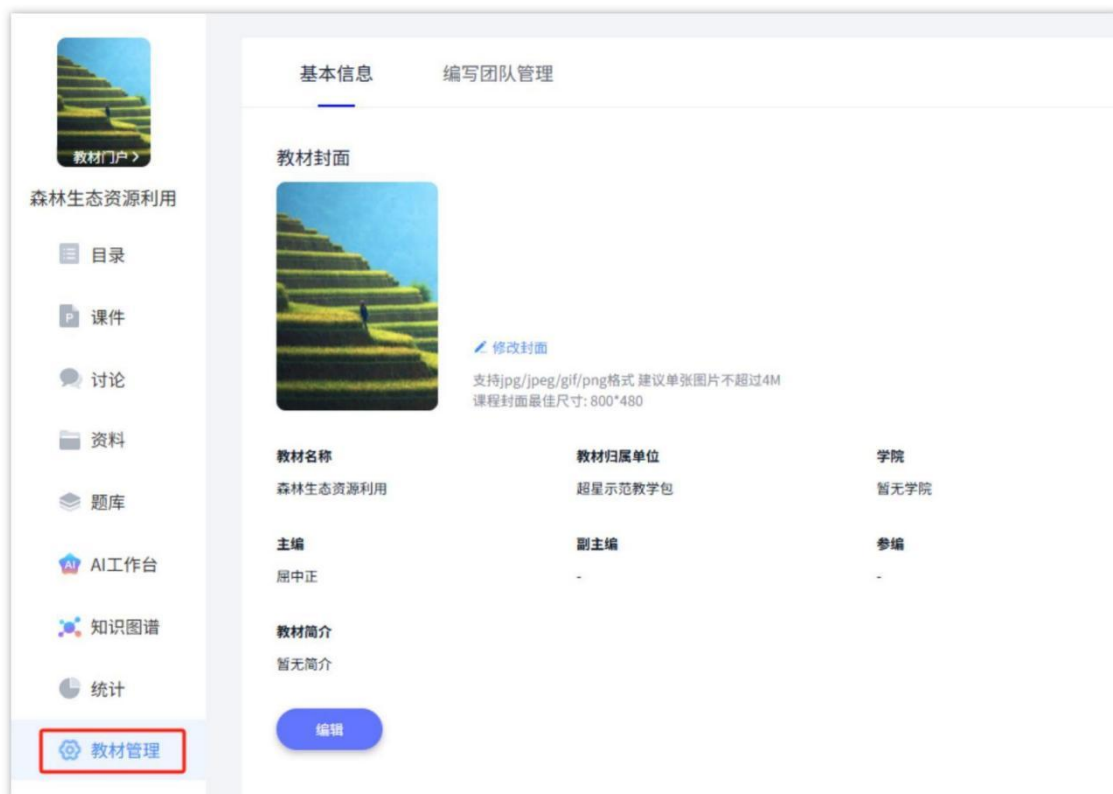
教材门户 >

森林生态资源利用

目录

课件

讨论

资料

题库

AI工作台

知识图谱

统计

教材管理

基本信息

编写团队管理

教材封面

修改封面

支持jpg/jpeg/gif/png格式 建议单张图片不超过4M
课程封面最佳尺寸: 800*480

| 教材名称 | 教材归属单位 | 学院 |
|---|---|---|
| 森林生态资源利用 | 超星示范教学包 | 暂无学院 |
| 主编 | 副主编 | 参编 |
| 屈中正 | - | - |

教材简介

暂无简介

编辑